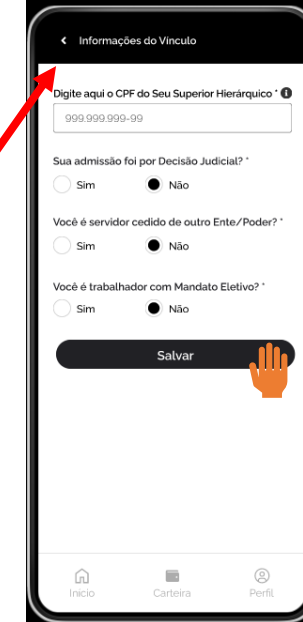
Informações do Vínculo

Digite aqui o CPF do Seu Superior Hierárquico *

999.999.999-99

Sua admissão foi por Decisão Judicial? *

Sim

Não

Você é servidor cedido de outro Ente/Poder? *

Sim

Não

Você é trabalhador com Mandato Eletivo? *

Sim

Não

Salvar

Início

Carteira

Perfil